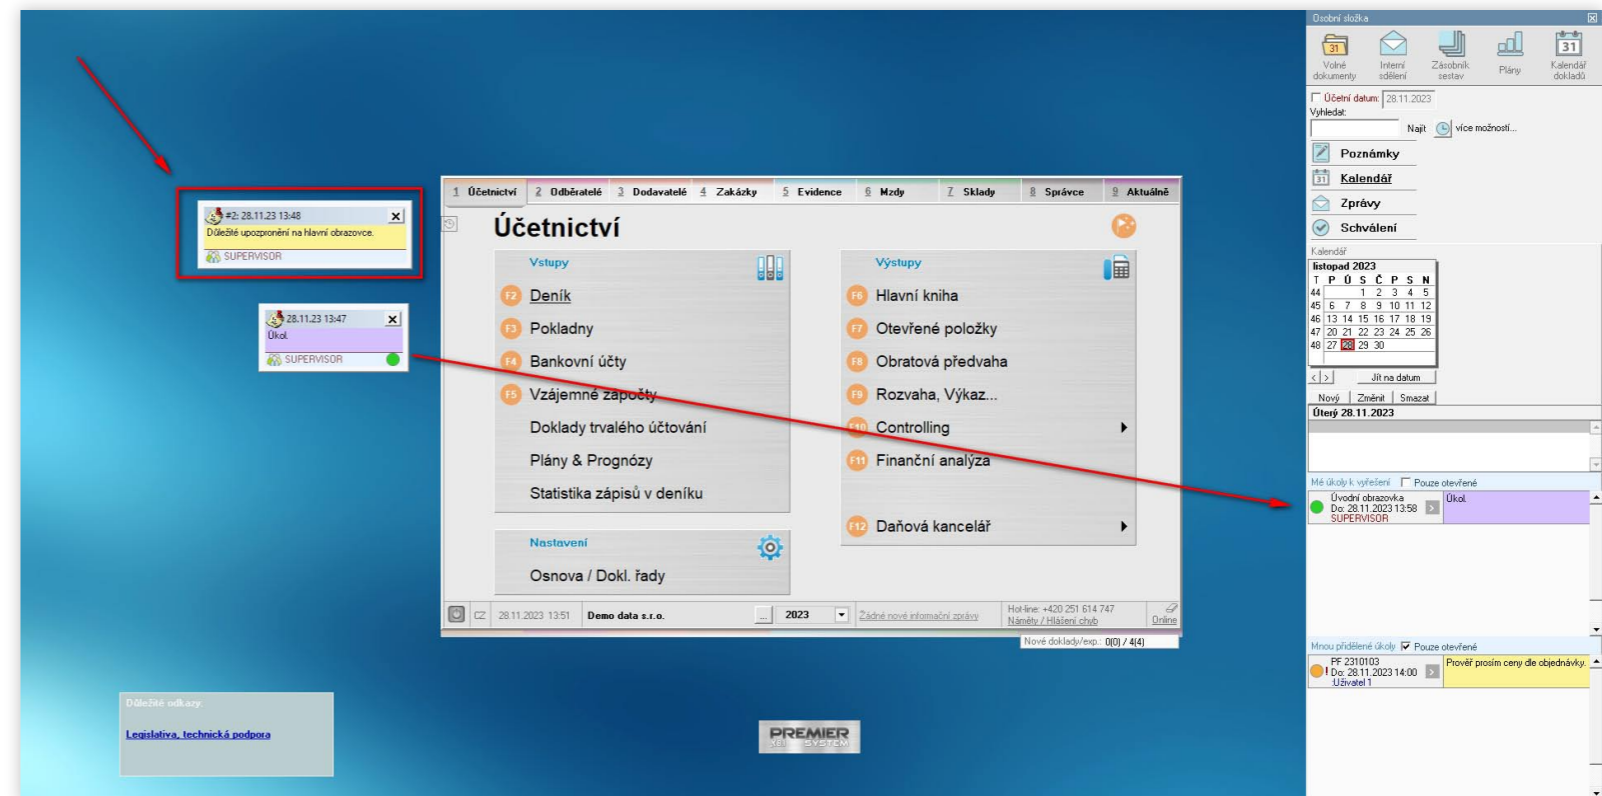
#2: 28.11.23 13:48
Důležité upozornění na hlavní obrazovce.
SUPERVISOR

28.11.23 13:47
Úkol
SUPERVISOR

1 Účetnictví | 2 Odběratelé | 3 Dodavatelé | 4 Zakázky | 5 Evidence | 6 Mzdy | 7 Sklady | 8 Správce | 9 Aktuálně

Účetnictví

Vstupy
F2 Deník
F3 Pokladny
F4 Bankovní účty
F5 Vzájemné zápočty
Doklady trvalého účtování
Plány & Prognózy
Statistika zápisů v deníku

Nastavení
Osnova / Dokl. řady

Výstupy
F6 Hlavní kniha
F7 Otevřené položky
F8 Obratová předvaha
F9 Rozvaha, Výkaz...
F10 Controlling
F11 Finanční analýza
F12 Daňová kancelář

CZ 28.11.2023 13:51 Demo data s.r.o. ... 2023 Žádné nové informační zprávy Hot-line: +420 251 614 747 Náměty / Hlášení chyb Online
Nové doklady/exp.: 0(0) / 4(4)

Důležité odkazy
Legislativa, technická podpora

PREMIER SYSTEM

Osobní složka
Volné dokumenty | Interní sdělení | Zásobník sestav | Plány | Kalendář dokladů
Účetní datum: 28.11.2023
Vyhledat:
Najít více možností...
Poznámky
Kalendář
Zprávy
Schválení
Kalendář
listopad 2023
| | P | Ú | S | Č | P | S | N |
|---|---|---|---|---|---|---|---|
| 44 | | | 1 | 2 | 3 | 4 | 5 |
| 45 | 6 | 7 | 8 | 9 | 10 | 11 | 12 |
| 46 | 13 | 14 | 15 | 16 | 17 | 18 | 19 |
| 47 | 20 | 21 | 22 | 23 | 24 | 25 | 26 |
| 48 | 27 | 28 | 29 | 30 | | | |
< > Jít na datum
Nový Změnit Smazat
Úterý 28.11.2023
Mé úkoly k vyřešení Pouze otevřené
Úvodní obrazovka
Do: 28.11.2023 13:58
SUPERVISOR
Úkol
Mnou přidělené úkoly Pouze otevřené
PF 2310103
Do: 28.11.2023 14:00
Uživatel 1
Prověř prosím ceny dle objednávky.